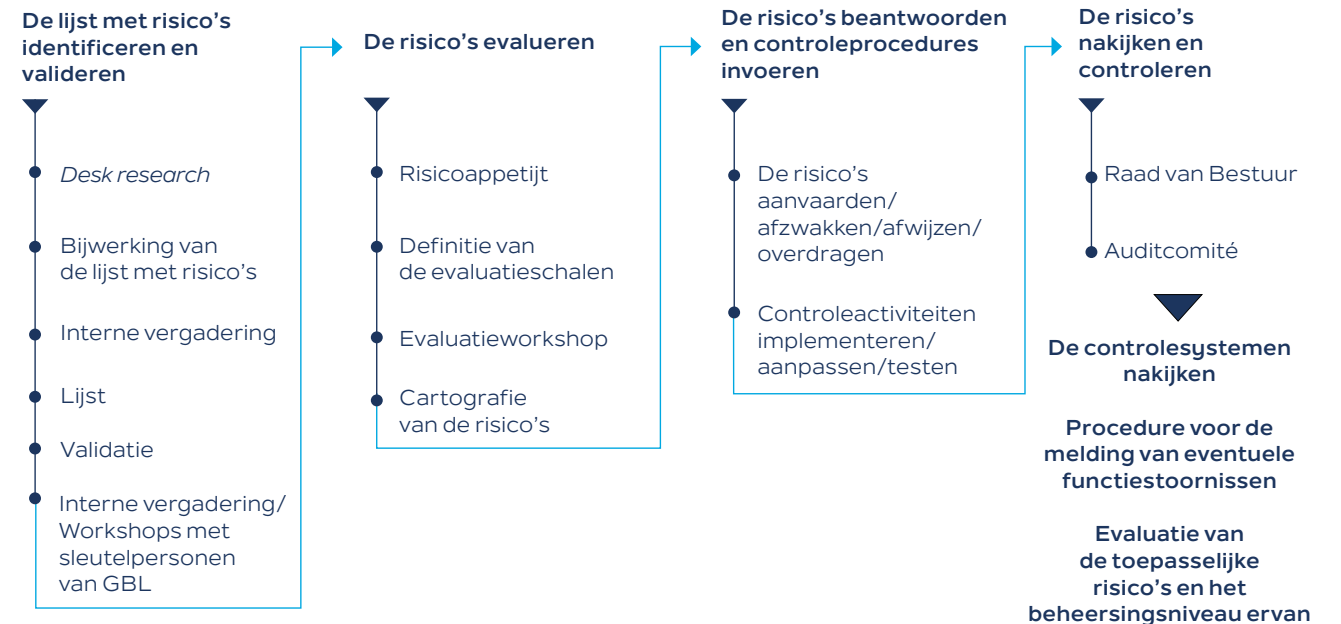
De lijst met risico's identificeren en valideren

Desk research

Bijwerking van de lijst met risico's

Interne vergadering

Lijst

Validatie

Interne vergadering/ Workshops met sleutelpersonen van GBL

De risico's evalueren

Risicoappetijt

Definitie van de evaluatieschalen

Evaluatieworkshop

Cartografie van de risico's

De risico's beantwoorden en controleprocedures invoeren

De risico's aanvaarden/ afzwakken/afwijzen/ overdragen

Controleactiviteiten implementeren/ aanpassen/testen

De risico's nakijken en controleren

Raad van Bestuur

Auditcomité

De controlesystemen nakijken

Procedure voor de melding van eventuele functiestoornissen

Evaluatie van de toepasselijke risico's en het beheersingsniveau ervan